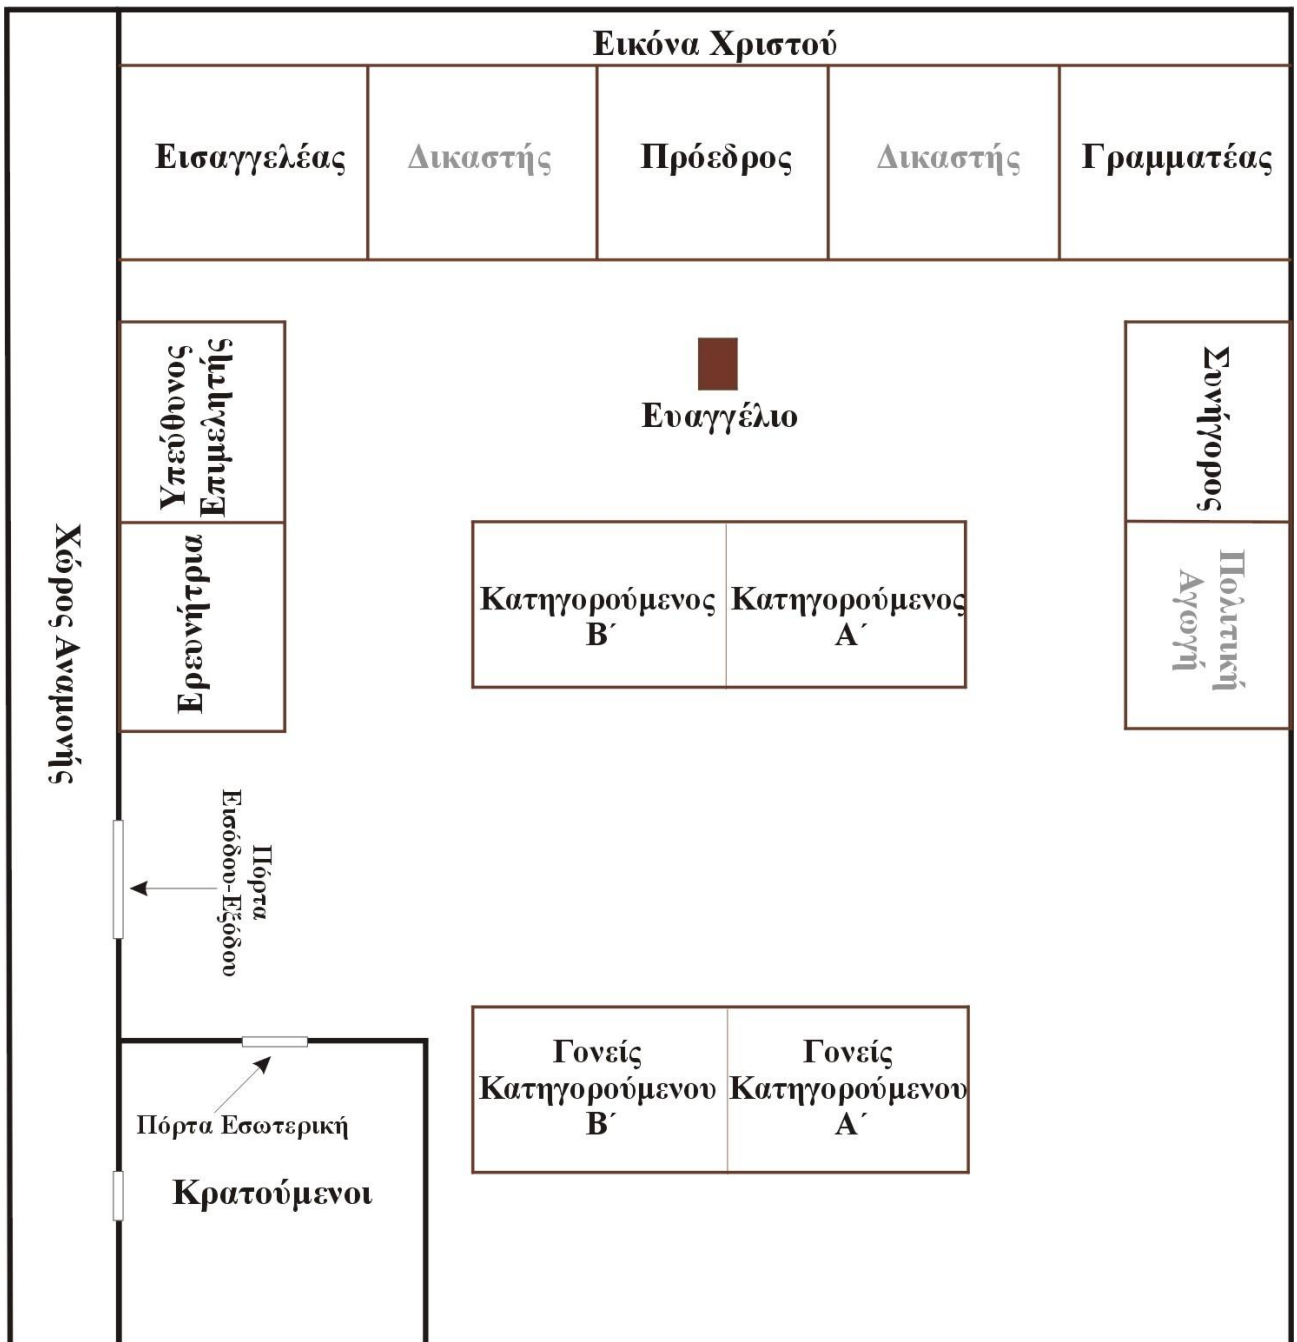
Εικόνα Χριστού

Εισαγγελέας

Δικαστής

Πρόεδρος

Δικαστής

Γραμματέας

Χώρος Αναμονής

Υπεύθυνος Επιμελητής

Ερευνήτρια

Ευαγγέλιο

Συνήγορος

Πολιτική Αγωγή

Κατηγορούμενος Β΄

Κατηγορούμενος Α΄

Πόρτα Εισόδου-Εξόδου

Πόρτα Εσωτερική

Κρατούμενοι

Γονείς Κατηγορούμενου Β΄

Γονείς Κατηγορούμενου Α΄